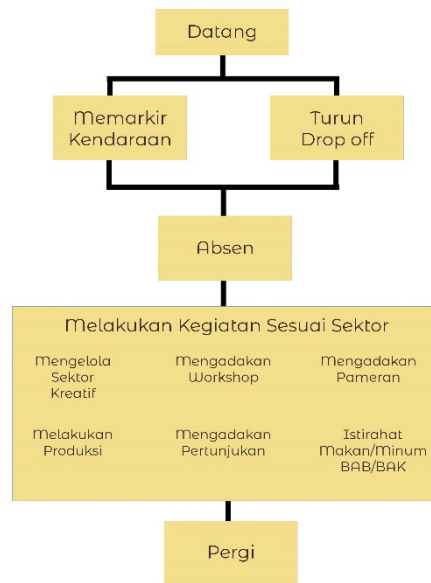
Datang

Memarkir Kendaraan

Turun Drop off

Absen

Melakukan Kegiatan Sesuai Sektor

Mengelola Sektor Kreatif

Mengadakan Workshop

Mengadakan Pameran

Melakukan Produksi

Mengadakan Pertunjukan

Istirahat Makan/Minum BAB/BAK

Pergi